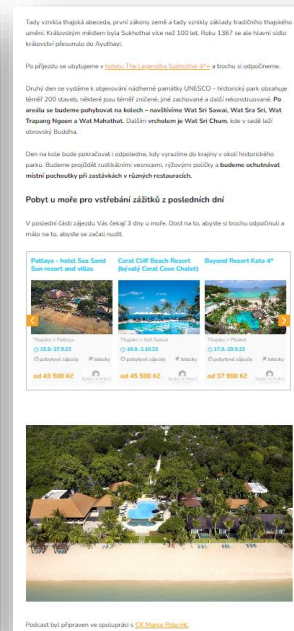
Tady vznikla thajská abeceda, první zákony země a tady vznikly základy tradičního thajského umění. Královským městem byla Sukhothai více než 100 let. Roku 1367 se ale hlavní sídlo království přesunulo do Ayuthayi.

Po příjezdu se ubytujeme v hotelu The Legendha Sukhothai 4* a trochu si odpočineme.

Druhý den se vydáme k objevování nádherné památky UNESCO – historický park obsahuje téměř 200 staveb, některé jsou téměř zničené, jiné zachované a další rekonstruované. Po areálu se budeme pohybovat na kolech – navštívíme Wat Sri Sawai, Wat Sra Sri, Wat Trapang Ngoen a Wat Mahathat. Dalším vrcholem je Wat Sri Chum, kde v sedí leží obrovský Buddha.

Den na kole bude pokračovat i odpoledne, kdy vyrazíme do krajiny v okolí historického parku. Budeme projíždět rustikálními vesnicemi, rýžovými políčky a budeme ochutnávat místní pochoutky při zastávkách v různých restauracích.

Pobyt u moře pro vstřebání zážitků z posledních dní

V poslední části zájezdu Vás čekají 3 dny u moře. Dost na to, abyste si trochu odpočinuli a málo na to, abyste se začali nudit.

| Pattaya - hotel Sea Sand Sun resort and villas | Coral Cliff Beach Resort (bývalý Coral Cove Chalet) | Beyond Resort Kata 4* |
|---|---|---|
| Thajsko > Pattaya | Thajsko > Koh Samui | Thajsko > Phuket |
| 19.8.-27.8.23 | 16.8.-2.10.23 | 17.8.-28.9.23 |
| Pobytové zájezdy Letecky | Pobytové zájezdy Letecky | Pobytové zájezdy Letecky |
| od 43 500 Kč | od 45 500 Kč | od 37 900 Kč |

Podcast byl připraven ve spolupráci s CK Mango Pola.inf.